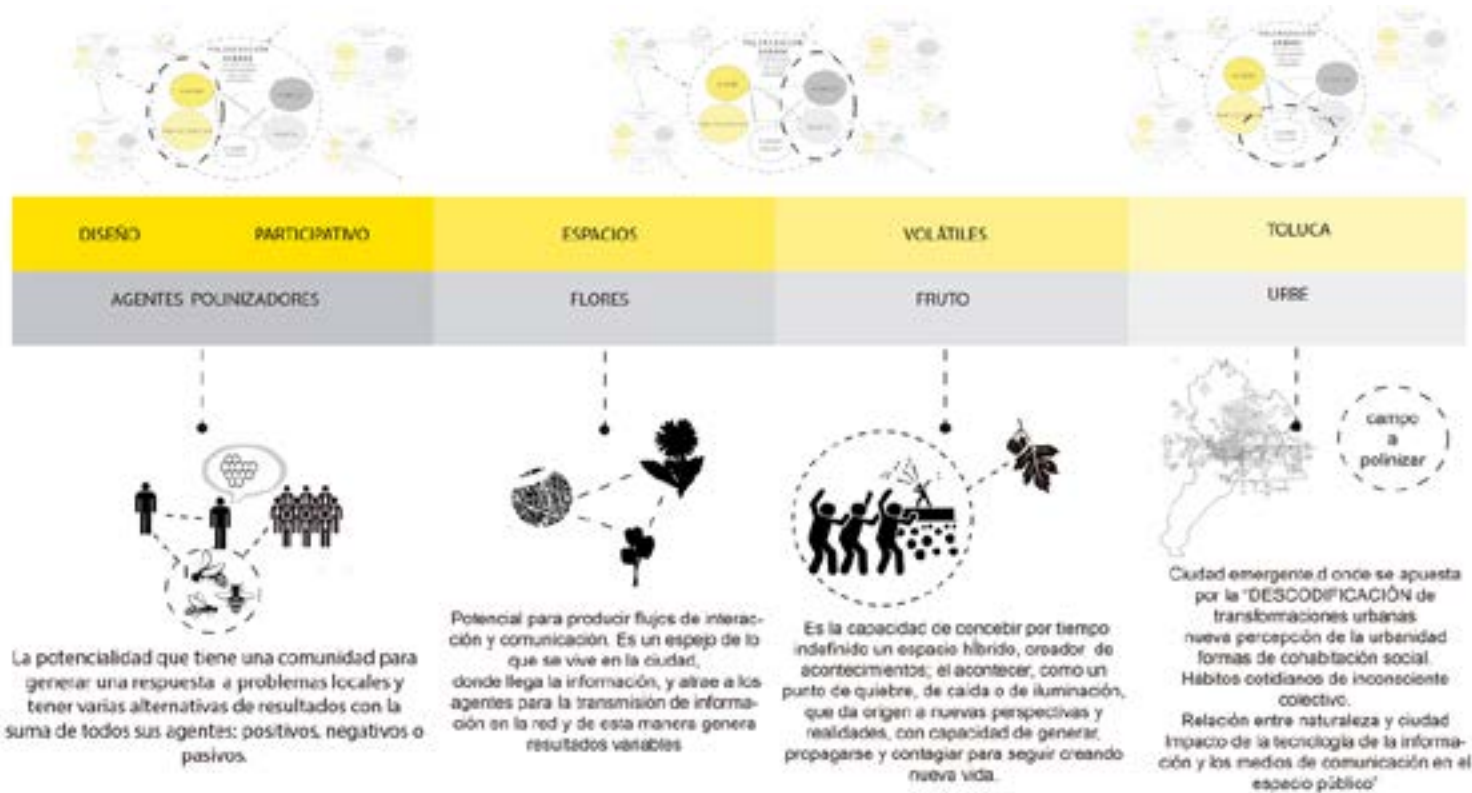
DISEÑO PARTICIPATIVO | ESPACIOS | VOLÁTILES | TOLUCA

AGENTES POLINIZADORES | FLORES | FRUTO | URBE

La potencialidad que tiene una comunidad para generar una respuesta a problemas locales y tener varias alternativas de resultados con la suma de todos sus agentes: positivos, negativos o pasivos.

Potencial para producir flujos de interacción y comunicación. Es un espejo de lo que se vive en la ciudad, donde llega la información, y atrae a los agentes para la transmisión de información en la red y de esta manera genera resultados variables

Es la capacidad de concebir por tiempo indefinido un espacio híbrido, creador de acontecimientos; el acontecer, como un punto de quiebre, de caída o de iluminación, que da origen a nuevas perspectivas y realidades, con capacidad de generar, propagarse y contagiar para seguir creando nueva vida.

campo a polinizar

Ciudad emergente d onde se apuesta por la "DESCODIFICACIÓN de transformaciones urbanas nueva percepción de la urbanidad formas de cohabitación social. Hábitos cotidianos de inconsciente colectivo. Relación entre naturaleza y ciudad Impacto de la tecnología de la información y los medios de comunicación en el espacio público"